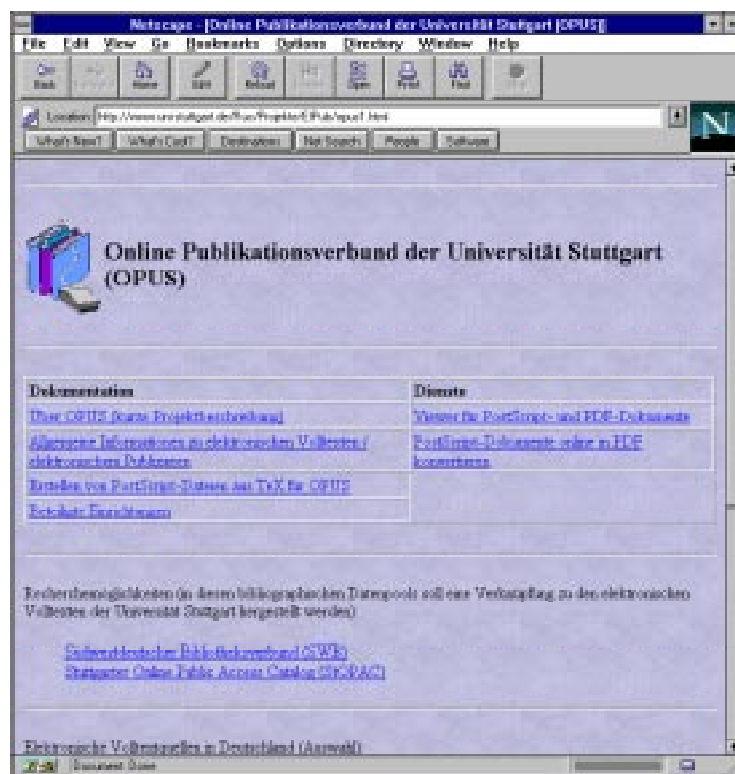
Netscape - [Online Publikationsverbund der Universität Stuttgart (OPUS)]

File Edit View Go Bookmarks Options Directory Window Help

Back Forward Home Edit Reload Images Open Print Find Stop

Location: http://www.uni-stuttgart.de/ub/Projekte/OPUS/opus1.html

What's New? What's Cool? Destinations Net Search People Software

Online Publikationsverbund der Universität Stuttgart (OPUS)

| Dokumentation | Dienste |
|---|---|
| Über OPUS (kurze Projektbeschreibung) | Viewer für PostScript- und PDF-Dokumente |
| Allgemeine Informationen zu elektronischen Volltexten / elektronischen Publikation | PostScript-Dokumente online in PDF konvertieren |
| Erstellen von PostScript-Dateien aus TeX für OPUS | |
| Beteiligte Einrichtungen | |

Recherchemöglichkeiten (in diesen bibliographischen Datenpools soll eine Verknüpfung zu den elektronischen Volltexten der Universität Stuttgart hergestellt werden)

Südwestdeutscher Bibliotheksverbund (SWB)
Stuttgarter Online Public Access Catalog (STOPAC)

Elektronische Volltextquellen in Deutschland (Auswahl)

Document: Done